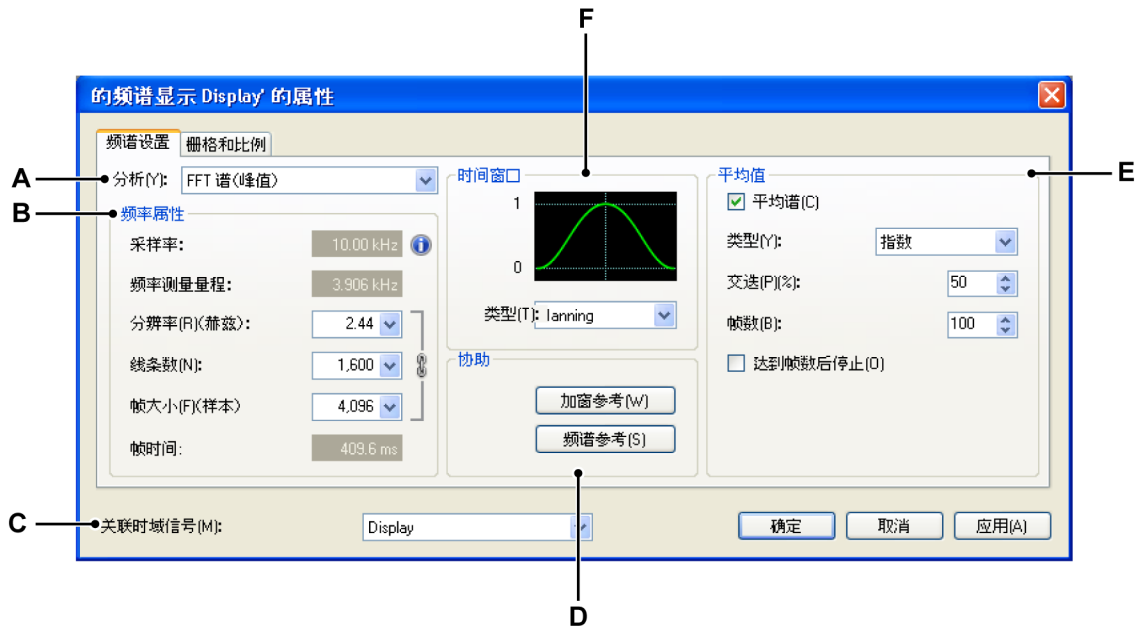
的频谱显示 Display' 的属性

频谱设置 | 栅格和比例

A 分析(Y): FFT 谱(峰值)

B 频率属性

采样率: 10.00 kHz

频率测量量程: 3.906 kHz

分辨率(R)(赫兹): 2.44

线条数(N): 1,600

帧大小(F)(样本) 4,096

帧时间: 409.6 ms

F

时间窗口

1

0

类型(T): lanning

协助

加窗参考(W)

频谱参考(S)

D

E

平均值

平均谱(C)

类型(Y): 指数

交迭(P)(%): 50

帧数(B): 100

达到帧数后停止(O)

C 关联时域信号(M): Display

确定 取消 应用(A)